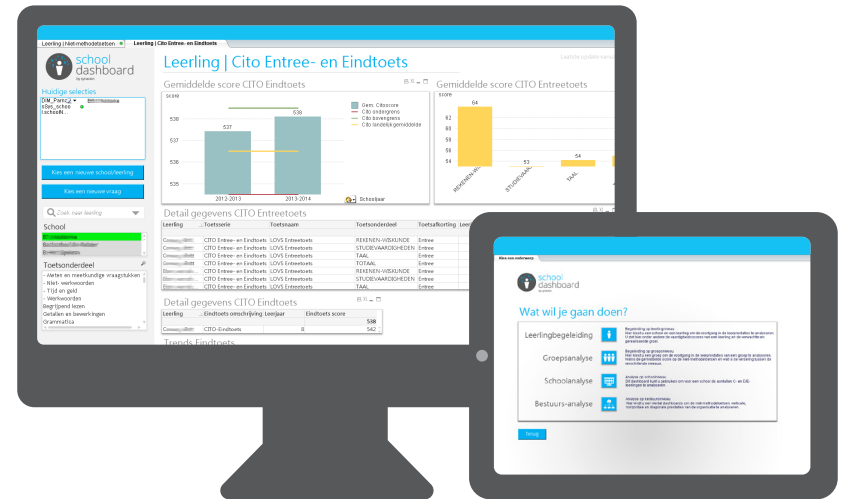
Leerling | Niet-methodetoetsen   Leerling | Cito Entree- en Eindtoets

school dashboard

Leerling | Cito Entree- en Eindtoets

Huidige selecties

DM_ParnC
sSeb_schoo
schoolN

Kies een nieuwe school/leerling

Kies een nieuwe vraag

Zoek naar leerling

School

Toetsonderdeel

- Meten en meetkundige vraagstukken
- Niet- werkwoorden
- Tijd en geld
- Werkwoorden
Begrijpend lezen
Getallen en bewerkingen
Grammatica

Gemiddelde score CITO Eindtoets

score

538
537
536
535

537
538

2012-2013
2013-2014

Gem. Citoscore
Cito ondergrens
Cito bovengrens
Cito landelijk gemiddelde

Schooljaar

Gemiddelde score CITO Entreetoets

64
62
60
58
56
54

64
53
54

REKENEN-WI...
STUDIEVAAR...
TAAL

Detail gegevens CITO Entreetoets

| Leerling | Toetsserie | Toetsnaam | Toetsonderdeel | Toetsafkorting |
|---|---|---|---|---|
| | CITO Entree- en Eindtoets | LOVS Entreetoets | REKENEN-WISKUNDE | Entree |
| | CITO Entree- en Eindtoets | LOVS Entreetoets | STUDIEVAARDIGHEDEN | Entree |
| | CITO Entree- en Eindtoets | LOVS Entreetoets | TAAL | Entree |
| | CITO Entree- en Eindtoets | LOVS Entreetoets | TOTAAL | Entree |
| | CITO Entree- en Eindtoets | LOVS Entreetoets | REKENEN-WISKUNDE | Entree |
| | CITO Entree- en Eindtoets | LOVS Entreetoets | STUDIEVAARDIGHEDEN | Entree |
| | CITO Entree- en Eindtoets | LOVS Entreetoets | TAAL | Entree |

Detail gegevens CITO Eindtoets

| Leerling | Eindtoets omschrijving | Leerjaar | Eindtoets score |
|---|---|---|---|
| | | | 538 |
| | CITO-Eindtoets | 8 | 542 |

Trends Eindtoets

school dashboard

Wat wil je gaan doen?

Leerlingbegeleiding

Groepsanalyse

Schoolanalyse

Bestuurs-analyse

Terug